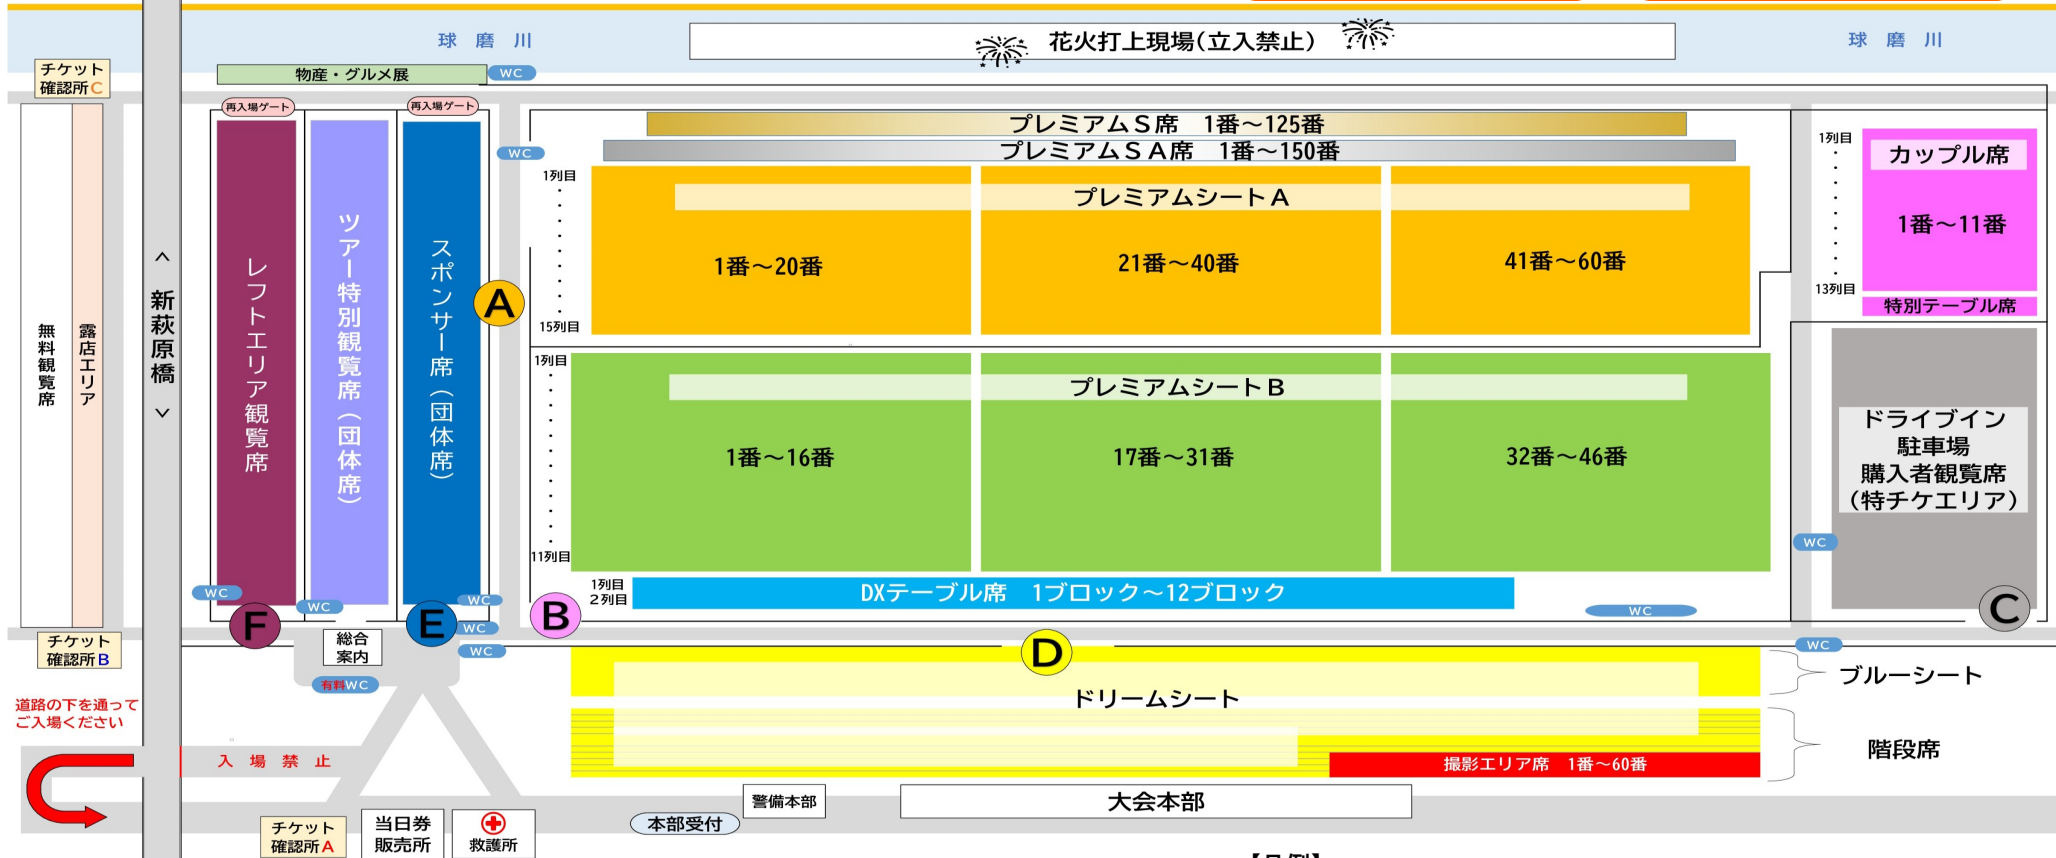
球磨川

花火打上現場(立入禁止)

球磨川

チケット確認所C

物産・グルメ展

WC

再入場ゲート

再入場ゲート

WC

レフトエリア観覧席

ツアー特別観覧席(団体席)

スポンサー席(団体席)

無料観覧席

露店エリア

新萩原橋

A

プレミアムS席 1番～125番

プレミアムSA席 1番～150番

1列目

15列目

プレミアムシートA

1番～20番

21番～40番

41番～60番

1列目

11列目

プレミアムシートB

1番～16番

17番～31番

32番～46番

1列目
2列目

DXテーブル席 1ブロック～12ブロック

WC

1列目

13列目

カップル席

1番～11番

特別テーブル席

ドライブイン駐車場購入者観覧席(特チケエリア)

WC

C

WC

F

WC

E

WC

WC

B

チケット確認所B

総合案内

有料WC

D

WC

ブルーシート

ドリームシート

階段席

撮影エリア席 1番～60番

道路の下を通ってご入場ください

入場禁止

警備本部

大会本部

本部受付

チケット確認所A

当日券販売所

救護所